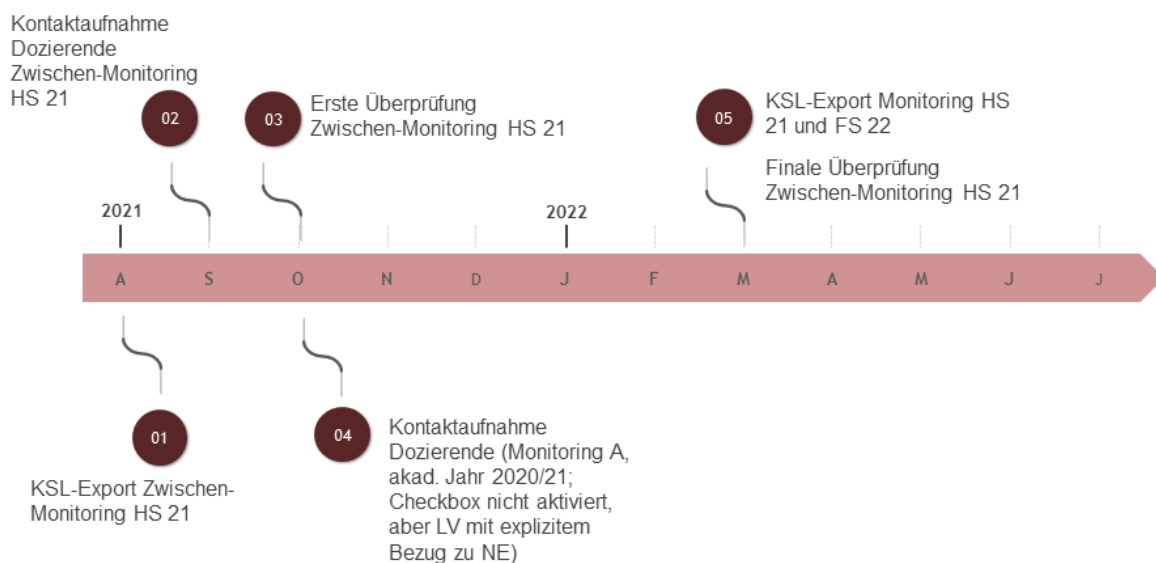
Kontaktaufnahme Dozierende Zwischen-Monitoring HS 21

02

03

Erste Überprüfung Zwischen-Monitoring HS 21

05

KSL-Export Monitoring HS 21 und FS 22

Finale Überprüfung Zwischen-Monitoring HS 21

2021

2022

A S O N D J F M A M J J

01

KSL-Export Zwischen-Monitoring HS 21

04

Kontaktaufnahme Dozierende (Monitoring A, akad. Jahr 2020/21; Checkbox nicht aktiviert, aber LV mit explizitem Bezug zu NE)